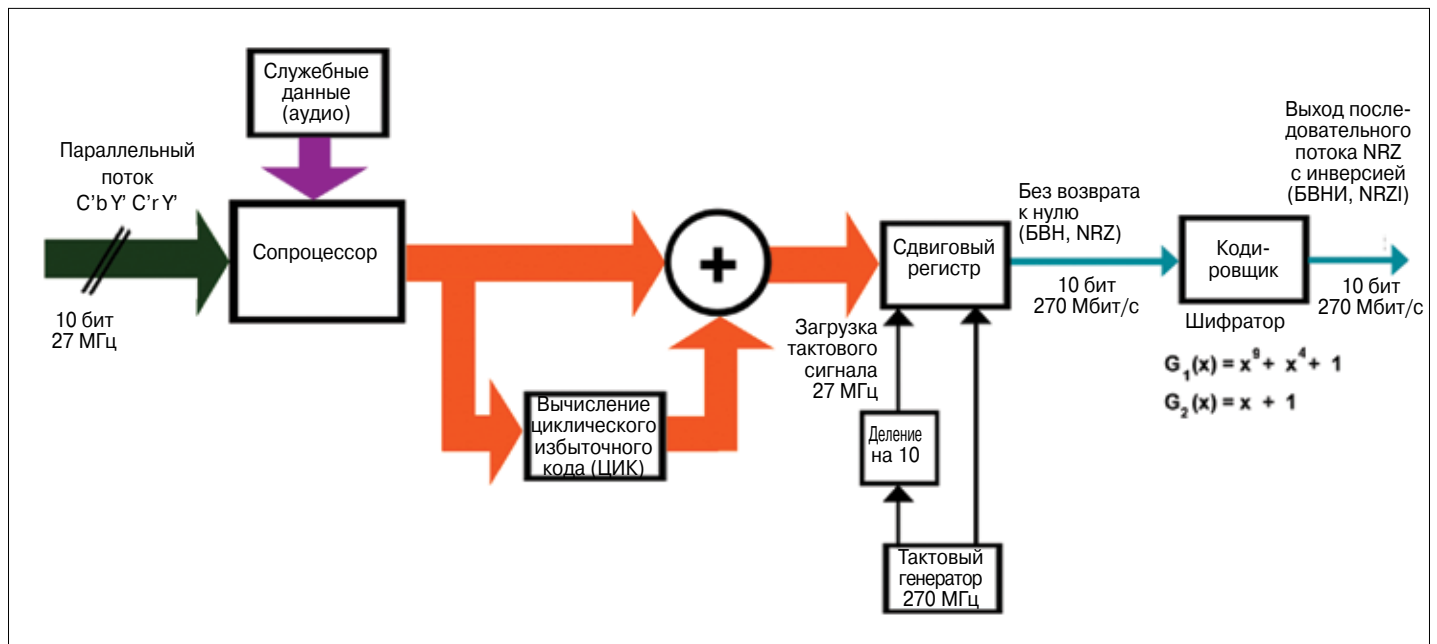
Служебные данные (аудио)

Параллельный поток C'b Y' C'r Y'

10 бит 27 МГц

Сопроцессор

Вычисление циклического избыточного кода (ЦИК)

+

Сдвиговый регистр

Загрузка тактового сигнала 27 МГц

Деление на 10

Тактовый генератор 270 МГц

Без возврата к нулю (БВН, NRZ)

10 бит 270 Мбит/с

Кодировщик

Шифратор

$G_1(x) = x^9 + x^4 + 1$

$G_2(x) = x + 1$

Выход последовательного потока NRZ с инверсией (БВНИ, NRZI)

10 бит 270 Мбит/с